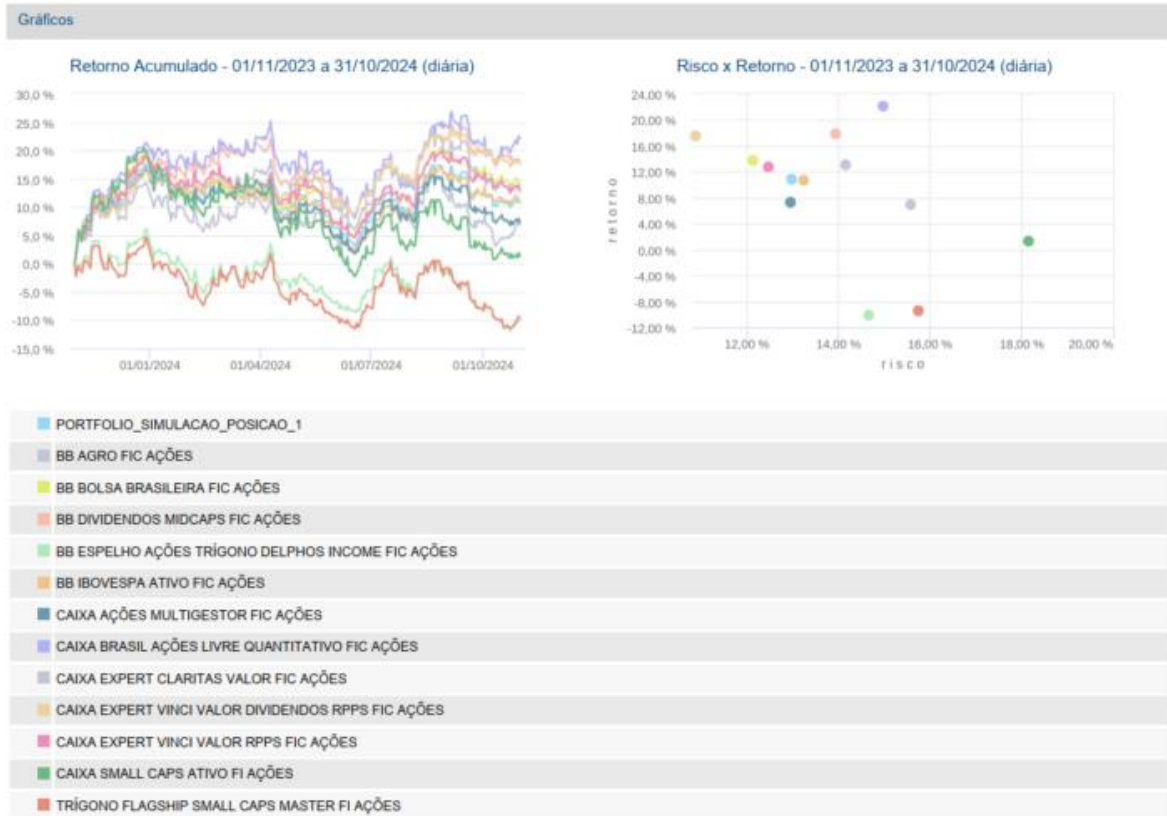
Gráficos

Retorno Acumulado - 01/11/2023 a 31/10/2024 (diária)

30,0 %
25,0 %
20,0 %
15,0 %
10,0 %
5,0 %
0,0 %
-5,0 %
-10,0 %
-15,0 %

01/01/2024 01/04/2024 01/07/2024 01/10/2024

Risco x Retorno - 01/11/2023 a 31/10/2024 (diária)

24,00 %
20,00 %
16,00 %
12,00 %
8,00 %
4,00 %
0,00 %
-4,00 %
-8,00 %
-12,00 %

retorno

12,00 % 14,00 % 16,00 % 18,00 % 20,00 %

risco

PORTFOLIO_SIMULACAO_POSICAO_1
BB AGRO FIC AÇÕES
BB BOLSA BRASILEIRA FIC AÇÕES
BB DIVIDENDOS MIDCAPS FIC AÇÕES
BB ESPELHO AÇÕES TRÍGONO DELPHOS INCOME FIC AÇÕES
BB IBOVESPA ATIVO FIC AÇÕES
CAIXA AÇÕES MULTIGESTOR FIC AÇÕES
CAIXA BRASIL AÇÕES LIVRE QUANTITATIVO FIC AÇÕES
CAIXA EXPERT CLARITAS VALOR FIC AÇÕES
CAIXA EXPERT VINCI VALOR DIVIDENDOS RPPS FIC AÇÕES
CAIXA EXPERT VINCI VALOR RPPS FIC AÇÕES
CAIXA SMALL CAPS ATIVO FI AÇÕES
TRÍGONO FLAGSHIP SMALL CAPS MASTER FI AÇÕES